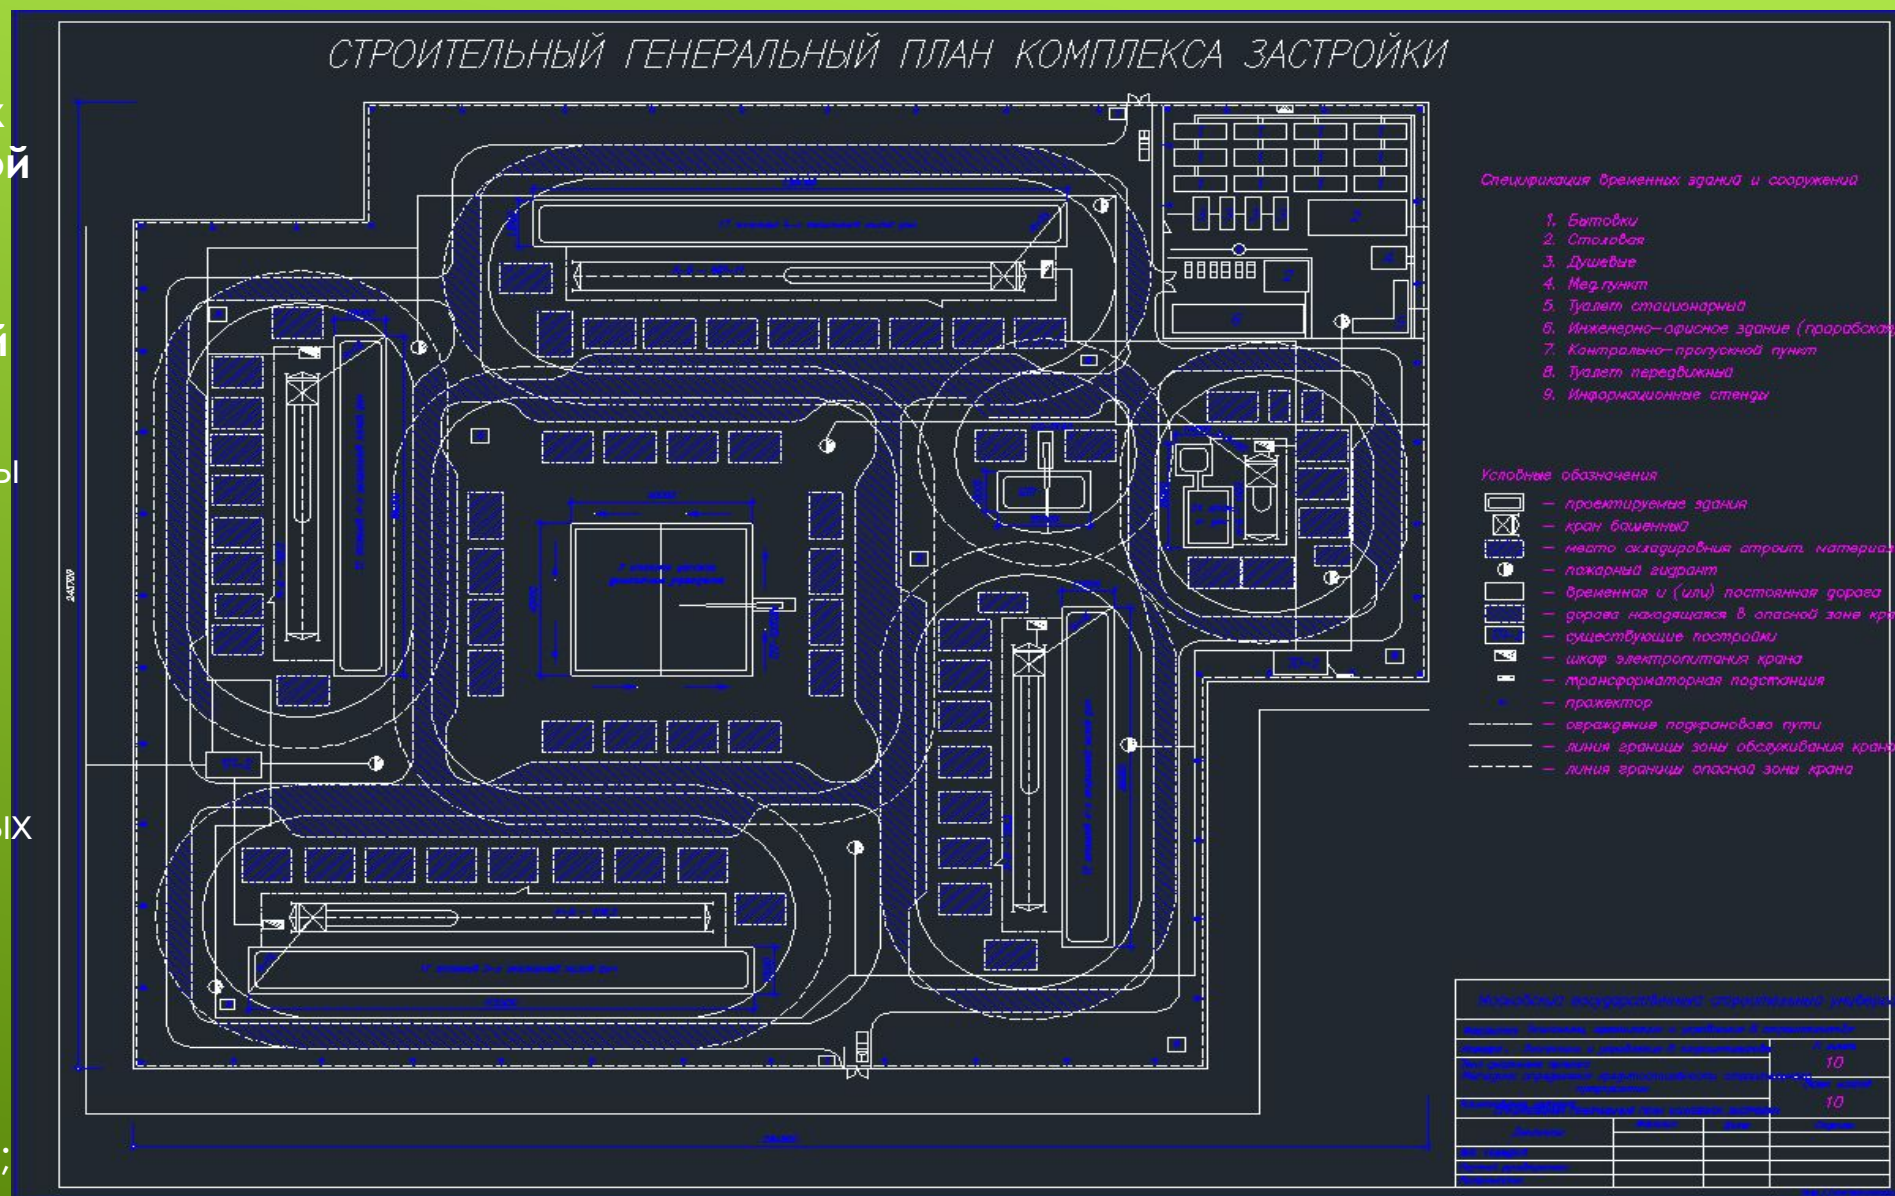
СТРОИТЕЛЬНЫЙ ГЕНЕРАЛЬНЫЙ ПЛАН КОМПЛЕКСА ЗАСТРОЙКИ

Спецификация временных зданий и сооружений

1. Бытовки
2. Столовая
3. Душевые
4. Мед.пункт
5. Туалет стационарный
6. Инженерно-офисное здание (прорабская)
7. Контрольно-пропускной пункт
8. Туалет передвижный
9. Информационные стенды

Условные обозначения

— проектируемые здания
— кран башенный
— место складирования строит. материалов
— пожарный гидрант
— временная и (или) постоянная дорога
— дорога находящаяся в опасной зоне кр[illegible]
— существующие постройки
— шкаф электропитания крана
— трансформаторная подстанция
— прожектор
— ограждение подкранового пути
— линия границы зоны обслуживания крана
— линия границы опасной зоны крана

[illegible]

10

10